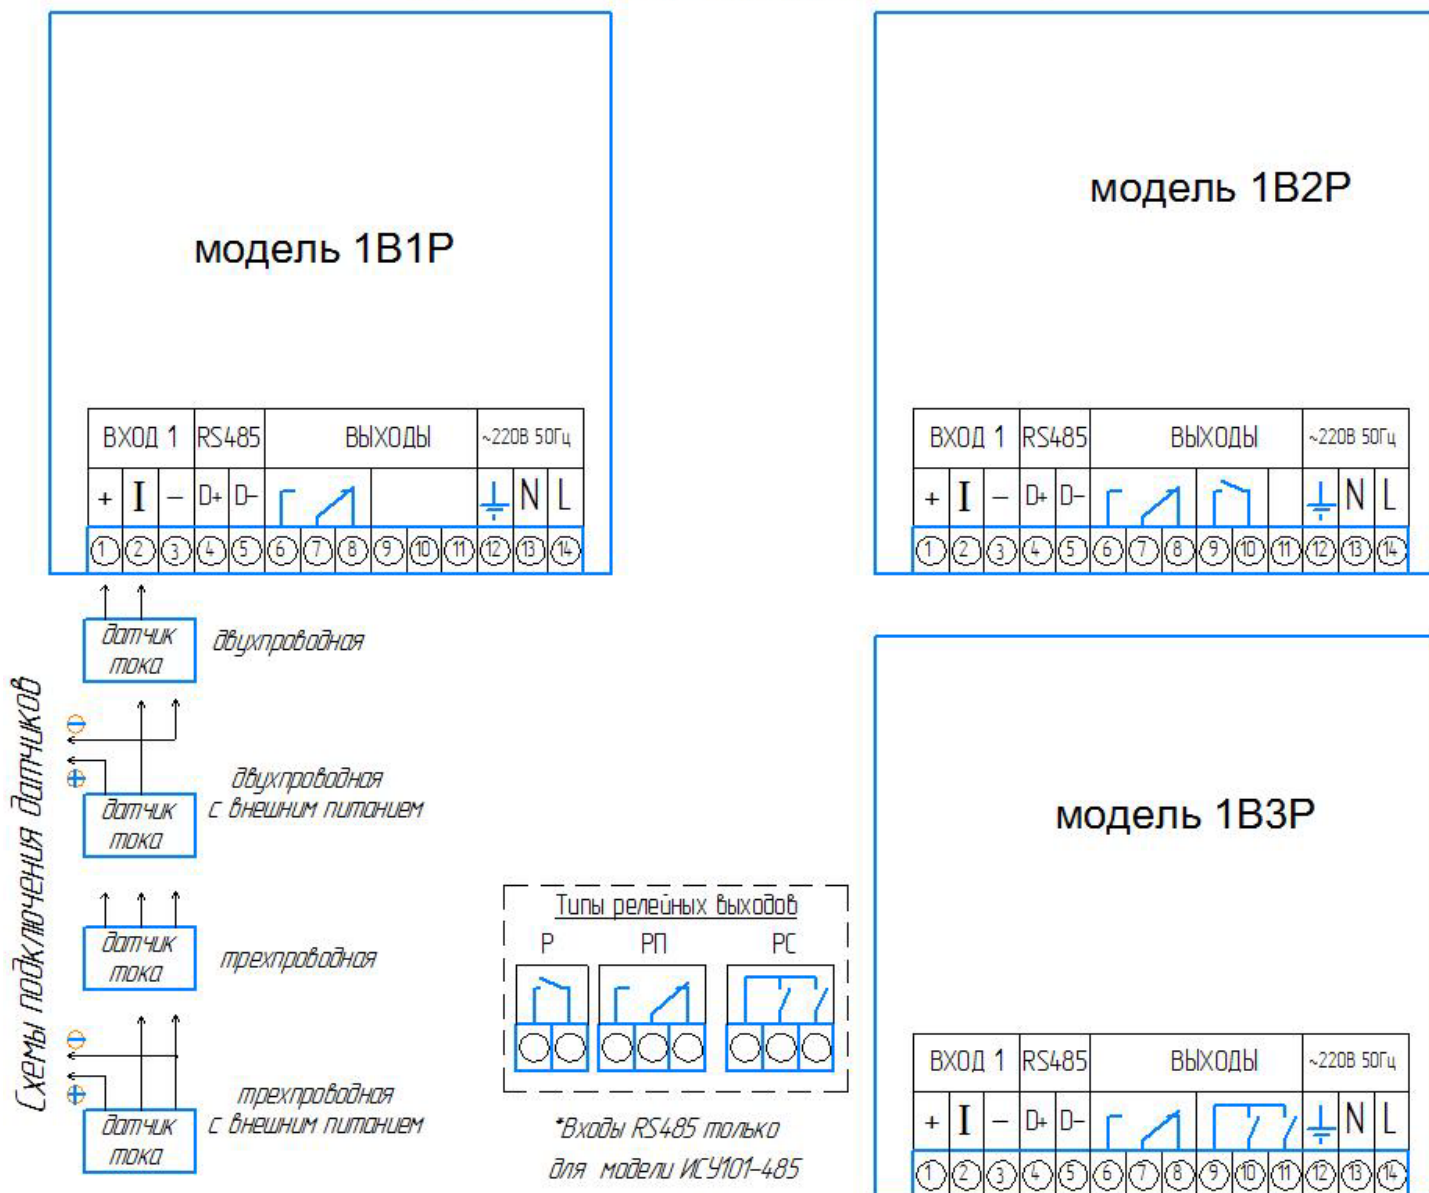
модель 1В1Р

| ВХОД 1 | | | RS485 | | ВЫХОДЫ | | | | | | ~220В 50Гц | | |
|---|---|---|---|---|---|---|---|---|---|---|---|---|---|
| + | I | – | D+ | D– | | | | | | | | N | L |
| 1 | 2 | 3 | 4 | 5 | 6 | 7 | 8 | 9 | 10 | 11 | 12 | 13 | 14 |

модель 1В2Р

| ВХОД 1 | | | RS485 | | ВЫХОДЫ | | | | | | ~220В 50Гц | | |
|---|---|---|---|---|---|---|---|---|---|---|---|---|---|
| + | I | – | D+ | D– | | | | | | | | N | L |
| 1 | 2 | 3 | 4 | 5 | 6 | 7 | 8 | 9 | 10 | 11 | 12 | 13 | 14 |

Схемы подключения датчиков

датчик тока двухпроводная

датчик тока двухпроводная с внешним питанием

датчик тока трехпроводная

датчик тока трехпроводная с внешним питанием

Типы релейных выходов
Р РП РС

*Входы RS485 только для модели ИСУ101-485

модель 1В3Р

| ВХОД 1 | | | RS485 | | ВЫХОДЫ | | | | | | ~220В 50Гц | | |
|---|---|---|---|---|---|---|---|---|---|---|---|---|---|
| + | I | – | D+ | D– | | | | | | | | N | L |
| 1 | 2 | 3 | 4 | 5 | 6 | 7 | 8 | 9 | 10 | 11 | 12 | 13 | 14 |